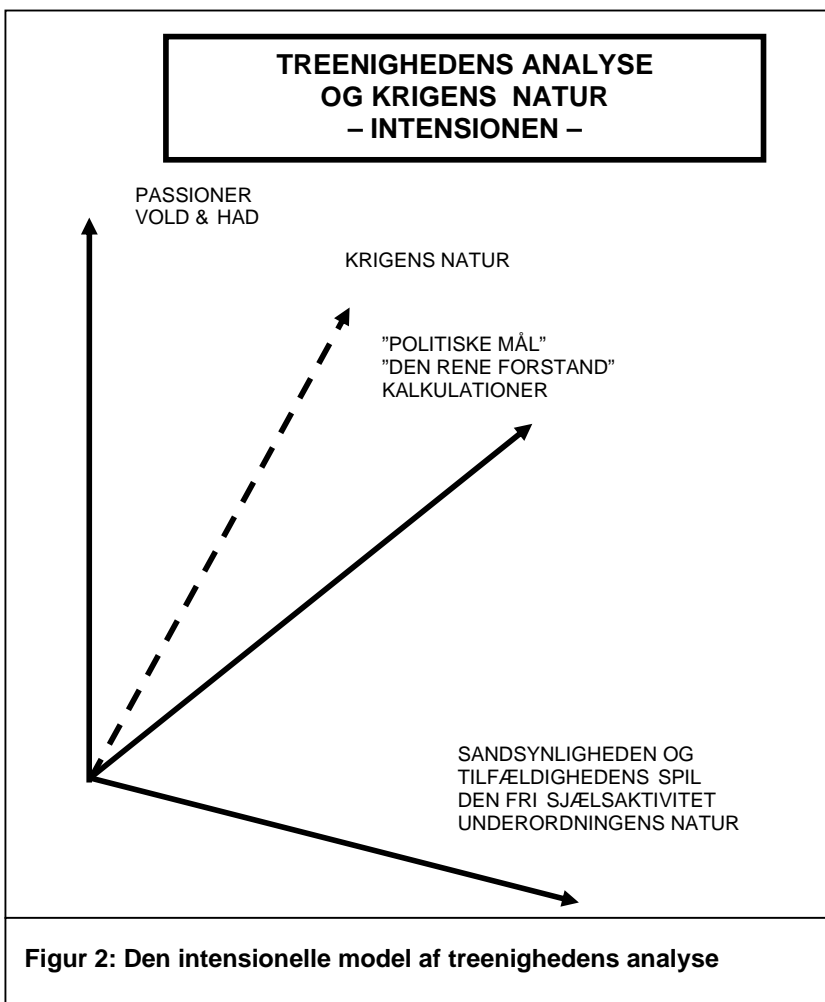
TREENIGHEDENS ANALYSE
OG KRIGENS NATUR
– INTENSIONEN –

PASSIONER
VOLD & HAD

KRIGENS NATUR

”POLITISKE MÅL”
”DEN RENE FORSTAND”
KALKULATIONER

SANDSYNLIGHEDEN OG
TILFÆLDIGHEDENS SPIL
DEN FRI SJÆLSAKTIVITET
UNDERORDNINGENS NATUR

Figur 2: Den intensionelle model af treenighedens analyse